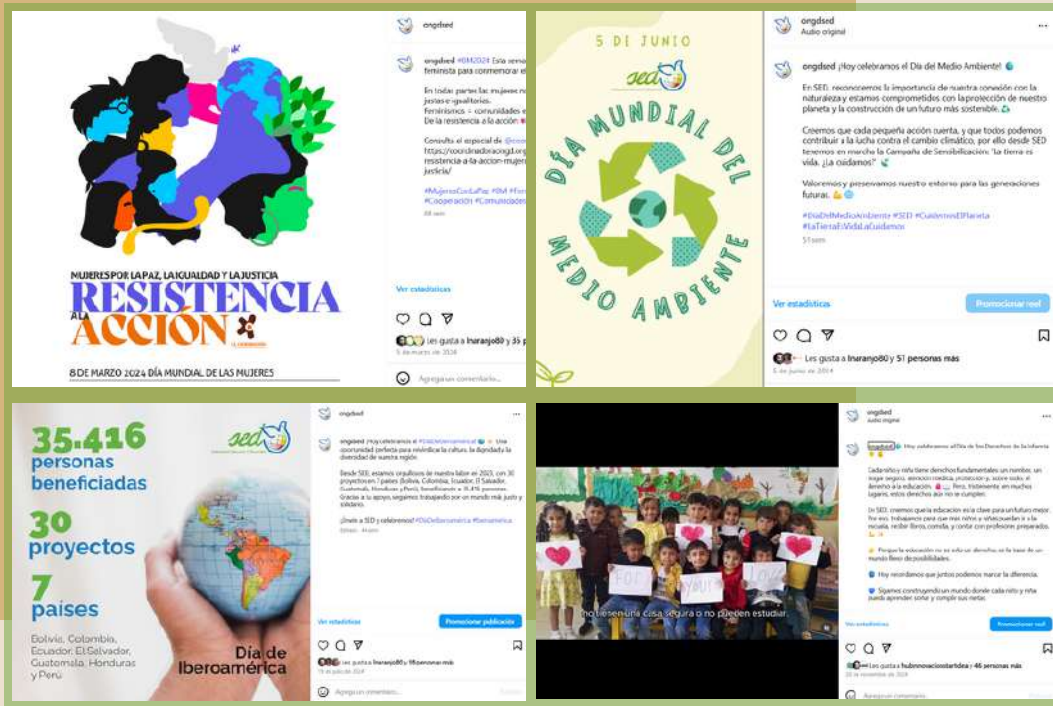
MUJERES POR LA PAZ, LA IGUALDAD Y LA JUSTICIA
RESISTENCIA
A LA
ACCIÓN
8 DE MARZO 2024 DÍA MUNDIAL DE LAS MUJERES

ongdsed

ongdsed #8M2024 Esta sema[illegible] feminista para conmemorar el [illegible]

En todas partes las mujeres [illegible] justas e igualitarias. Feminismos + comunidades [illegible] De la resistencia a la acción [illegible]

Consulta el especial de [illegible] https://coordinadoraongd.org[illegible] resistencia-a-la-accion-mujere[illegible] justicia/

#MujeresConLaPaz #8M #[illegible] #Cooperación #Comunidades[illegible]

Ver estadísticas

Les gusta a lnaranjo80 y 35 p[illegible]
8 de marzo de 2024

Agregar un comentario...

5 DE JUNIO
sed
DÍA MUNDIAL DEL MEDIO AMBIENTE

ongdsed
Audio original

ongdsed ¡Hoy celebramos el Día del Medio Ambiente!

En SED, reconocemos la importancia de nuestra conexión con la naturaleza y estamos comprometidos con la protección de nuestro planeta y la construcción de un futuro más sostenible.

Creemos que cada pequeña acción cuenta, y que todos podemos contribuir a la lucha contra el cambio climático, por ello desde SED tenemos en marcha la Campaña de Sensibilización: "la tierra es vida, ¡La cuidamos!"

Valoremos y preservemos nuestro entorno para las generaciones futuras.

#DíaDelMedioAmbiente #SED #CuidemosElPlaneta #LaTierraEsVidaLaCuidamos

51 sem

Ver estadísticas
Promocionar reel

Les gusta a lnaranjo80 y 51 personas más
5 de junio de 2024

35.416 personas beneficiadas
30 proyectos
7 países
Bolivia, Colombia, Ecuador, El Salvador, Guatemala, Honduras y Perú
sed
Día de Iberoamérica

ongdsed

ongdsed ¡Hoy celebramos el #DíaDeIberoamérica! Una oportunidad perfecta para reivindicar la cultura, la dignidad y la diversidad de nuestra región.

Desde SED, estamos orgullosos de nuestra labor en 2023, con 30 proyectos en 7 países (Bolivia, Colombia, Ecuador, El Salvador, Guatemala, Honduras y Perú), beneficiando a 35.416 personas. Gracias a su apoyo, seguimos trabajando por un mundo más justo y solidario.

¡Únete a SED y celebremos! #DíaDeIberoamérica #Iberoamérica

Ver estadísticas
Promocionar publicación

Les gusta a lnaranjo80 y 18 personas más
12 de octubre de 2024

Agregar un comentario...

For your love
no tienen una casa segura o no pueden estudiar.

ongdsed
Audio original

ongdsed Hoy celebramos el Día de los Derechos de la Infancia

Cada niño y niña tiene derechos fundamentales: un nombre, un hogar seguro, atención médica, protección y, sobre todo, el derecho a la educación. Pero, tristemente en muchos lugares, estos derechos aún no se cumplen.

En SED, creemos que la educación es la clave para un futuro mejor. Por eso, trabajamos para que más niños y niñas puedan ir a la escuela, recibir libros, comida, y contar con profesores preparados.

Porque la educación no es sólo un derecho: es la base de un mundo lleno de posibilidades.

Hoy recordamos que juntos podemos marcar la diferencia.

Sigamos construyendo un mundo donde cada niño y niña pueda aprender soñar y cumplir sus metas.

Ver estadísticas
Promocionar reel

Les gusta a hubinnovacionstartidea y 46 personas más
20 de noviembre de 2024

Agregar un comentario...